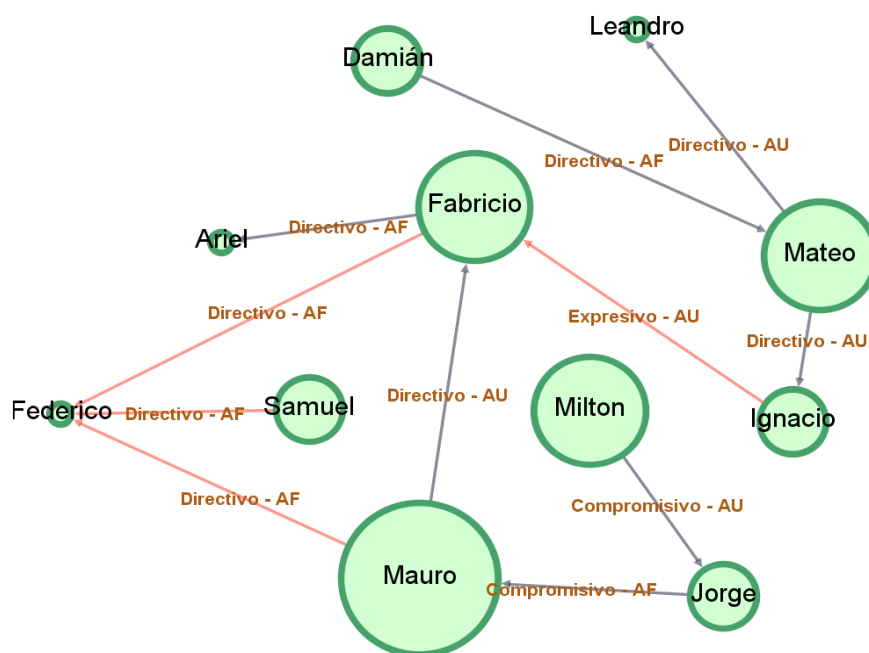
Leandro
Damián
Directivo - AU
Directivo - AF
Fabricio
Ariel
Directivo - AF
Mateo
Directivo - AF
Expresivo - AU
Directivo - AU
Federico
Directivo - AF
Samuel
Directivo - AU
Milton
Ignacio
Directivo - AF
Compromisivo - AU
Mauro
Compromisivo - AF
Jorge